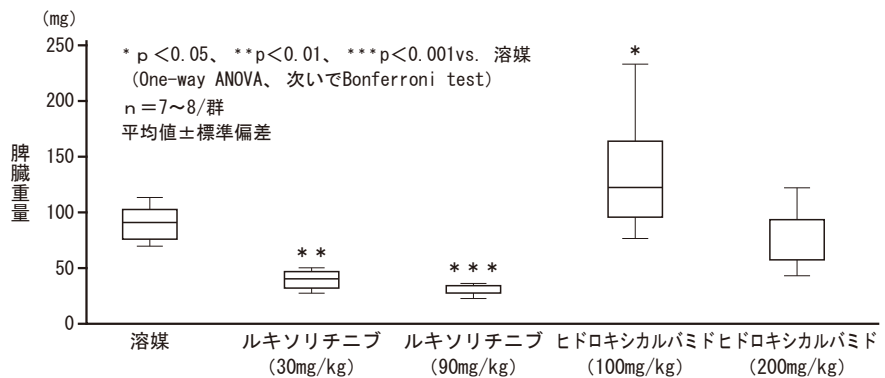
(mg)
250
200
150
100
50
0

脾臓重量

＊ｐ＜0.05、＊＊p＜0.01、＊＊＊p＜0.001vs. 溶媒
（One-way ANOVA、次いでBonferroni test）
ｎ＝7～8/群
平均値±標準偏差

＊＊
＊＊＊
＊

溶媒
ルキソリチニブ (30mg/kg)
ルキソリチニブ (90mg/kg)
ヒドロキシカルバミド (100mg/kg)
ヒドロキシカルバミド (200mg/kg)